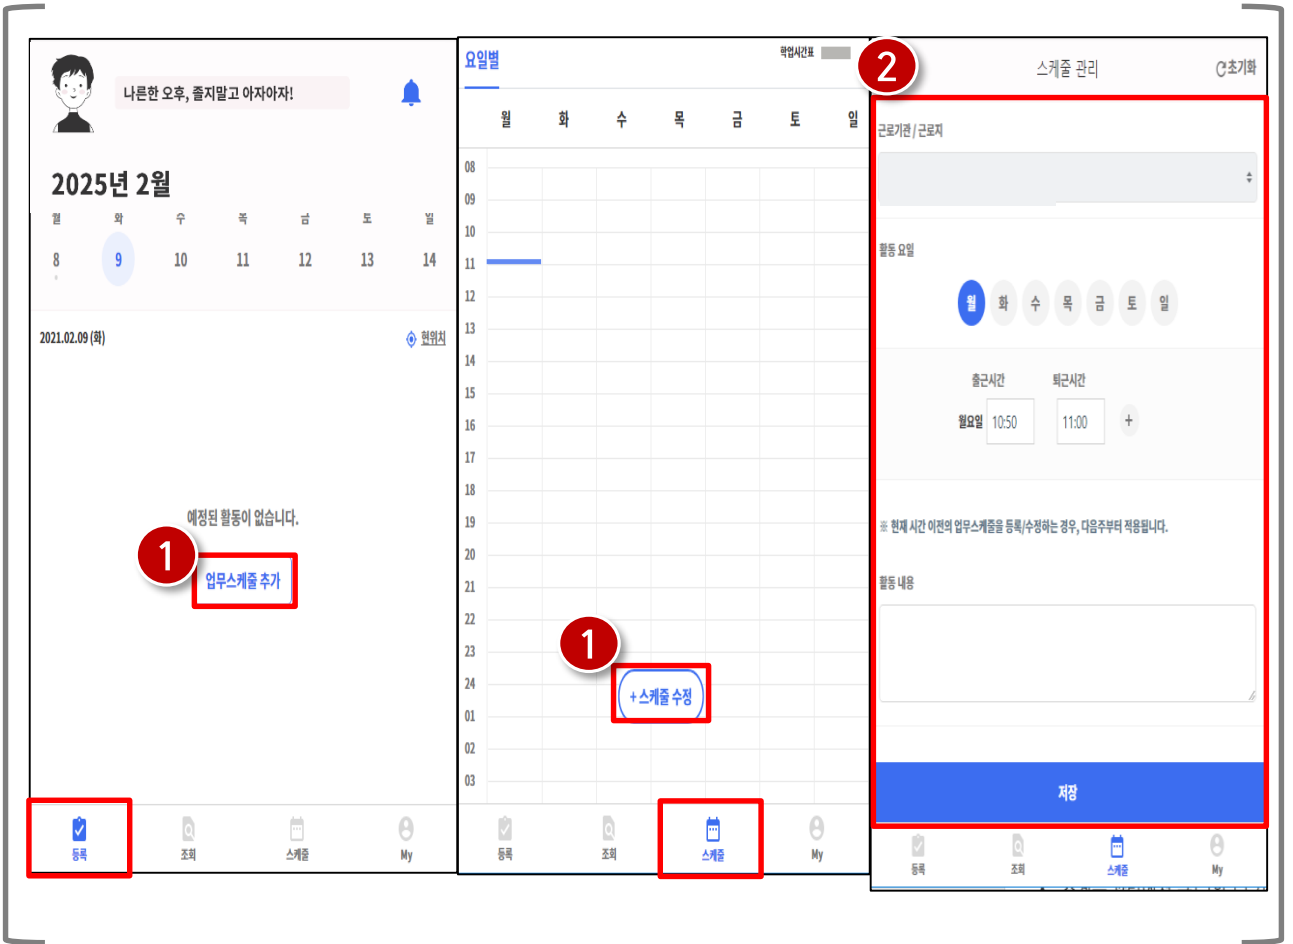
나른한 오후, 졸지말고 아자아자!

2025년 2월

| 월 | 화 | 수 | 목 | 금 | 토 | 일 |
|---|---|---|---|---|---|---|
| 8 | 9 | 10 | 11 | 12 | 13 | 14 |

2021.02.09 (화)

현위치

예정된 활동이 없습니다.

1

업무스케줄 추가

등록 조회 스케줄 My

요일별

학업시간표

| 월 | 화 | 수 | 목 | 금 | 토 | 일 |
|---|---|---|---|---|---|---|

08
09
10
11
12
13
14
15
16
17
18
19
20
21
22
23
24
01
02
03

1

+스케줄 수정

등록 조회 스케줄 My

2

스케줄 관리

초기화

근로기관 / 근로지

활동 요일

월 화 수 목 금 토 일

출근시간 퇴근시간

월요일 10:50 11:00 +

※ 현재 시간 이전의 업무스케줄을 등록/수정하는 경우, 다음주부터 적용됩니다.

활동 내용

저장

등록 조회 스케줄 My